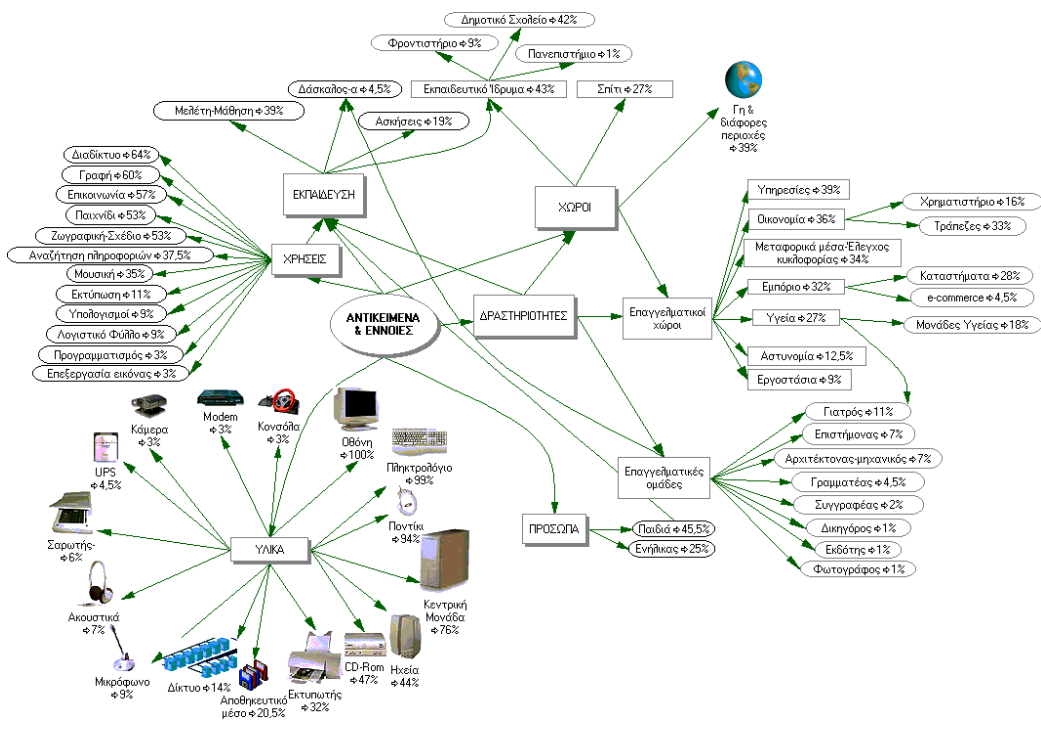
Δημοτικό Σχολείο ÷42%

Φροντιστήριο ÷9%

Πανεπιστήμιο ÷1%

Δάσκαλος-α ÷4,5%

Εκπαιδευτικό Ίδρυμα ÷43%

Σπίτι ÷27%

Γη & διάφορες περιοχές ÷39%

Μελέτη-Μάθηση ÷39%

Ασκήσεις ÷19%

Διαδίκτυο ÷64%

Γραφή ÷60%

Επικοινωνία ÷57%

Παιχνίδι ÷53%

Ζωγραφική-Σχέδιο ÷53%

Αναζήτηση πληροφοριών ÷37,5%

Μουσική ÷35%

Εκτύπωση ÷11%

Υπολογισμοί ÷9%

Λογιστικό Φύλλο ÷9%

Προγραμματισμός ÷3%

Επεξεργασία εικόνας ÷3%

ΕΚΠΑΙΔΕΥΣΗ

ΧΡΗΣΕΙΣ

ΧΩΡΟΙ

Υπηρεσίες ÷39%

Οικονομία ÷36%

Χρηματιστήριο ÷16%

Τράπεζες ÷33%

Μεταφορικά μέσα-Έλεγχος κυκλοφορίας ÷34%

Εμπόριο ÷32%

Καταστήματα ÷28%

e-commerce ÷4,5%

Υγεία ÷27%

Μονάδες Υγείας ÷18%

Αστυνομία ÷12,5%

Εργοστάσια ÷9%

ΑΝΤΙΚΕΙΜΕΝΑ & ΕΝΝΟΙΕΣ

ΔΡΑΣΤΗΡΙΟΤΗΤΕΣ

Επαγγελματικοί χώροι

Γιατρός ÷11%

Επιστήμονας ÷7%

Αρχιτέκτονας-μηχανικός ÷7%

Γραμματέας ÷4,5%

Συγγραφέας ÷2%

Δικηγόρος ÷1%

Εκδότης ÷1%

Φωτογράφος ÷1%

Επαγγελματικές ομάδες

Κάμερα ÷3%

Modem ÷3%

Κονσόλα ÷3%

Οθόνη ÷100%

Πληκτρολόγιο ÷99%

UPS ÷4,5%

Ποντίκι ÷94%

ΠΡΟΣΩΠΑ

Παιδιά ÷45,5%

Ενήλικας ÷25%

Σαρωτής ÷6%

ΥΛΙΚΑ

Ακουστικά ÷7%

Κεντρική Μονάδα ÷76%

Μικρόφωνο ÷9%

Δίκτυο ÷14%

Αποθηκευτικό μέσο ÷20,5%

Εκτυπωτής ÷32%

CD-Rom ÷47%

Ηχεία ÷44%